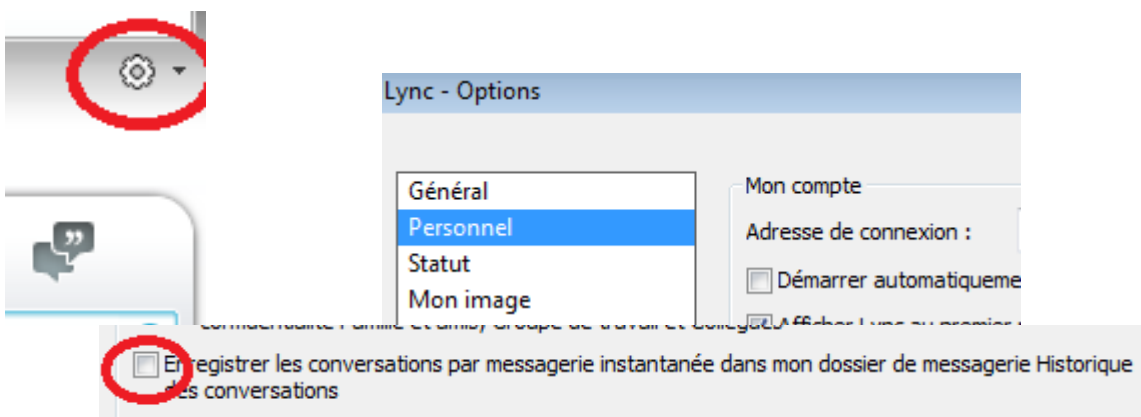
Lync - Options

Général
Personnel
Statut
Mon image

Mon compte

Adresse de connexion :

Démarrer automatiqueme

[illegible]

Enregistrer les conversations par messagerie instantanée dans mon dossier de messagerie Historique des conversations